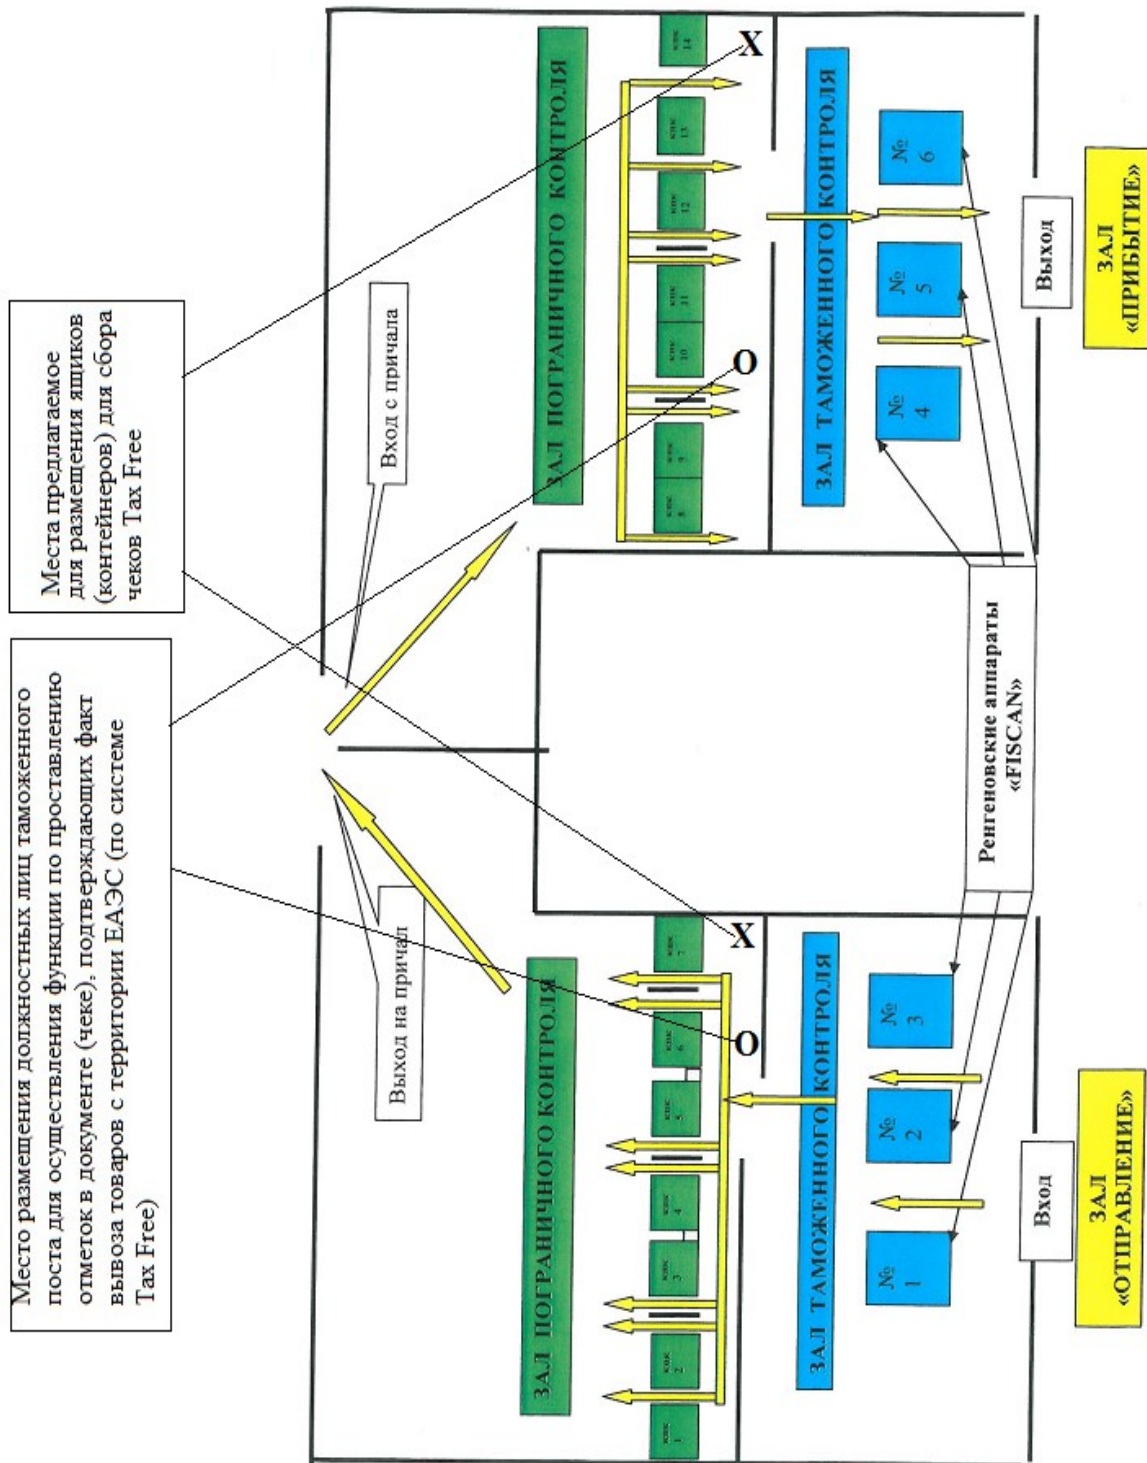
Места предлагаемое для размещения ящиков (контейнеров) для сбора чеков Tax Free

Место размещения должностных лиц таможенного поста для осуществления функции по проставлению отметок в документе (чеке), подтверждающих факт вывоза товаров с территории ЕАЭС (по системе Tax Free)

Вход с причала

Выход на причал

ЗАЛ ПОГРАНИЧНОГО КОНТРОЛЯ

КПК 8
КПК 9
КПК 10
КПК 11
КПК 12
КПК 13
КПК 14

X
O

ЗАЛ ТАМОЖЕННОГО КОНТРОЛЯ

№ 4
№ 5
№ 6

Выход

ЗАЛ «ПРИБЫТИЕ»

Ренгеновские аппараты «FISCAN»

ЗАЛ ПОГРАНИЧНОГО КОНТРОЛЯ

КПК 1
КПК 2
КПК 3
КПК 4
КПК 5
КПК 6
КПК 7

X
O

ЗАЛ ТАМОЖЕННОГО КОНТРОЛЯ

№ 1
№ 2
№ 3

Вход

ЗАЛ «ОТПРАВЛЕНИЕ»